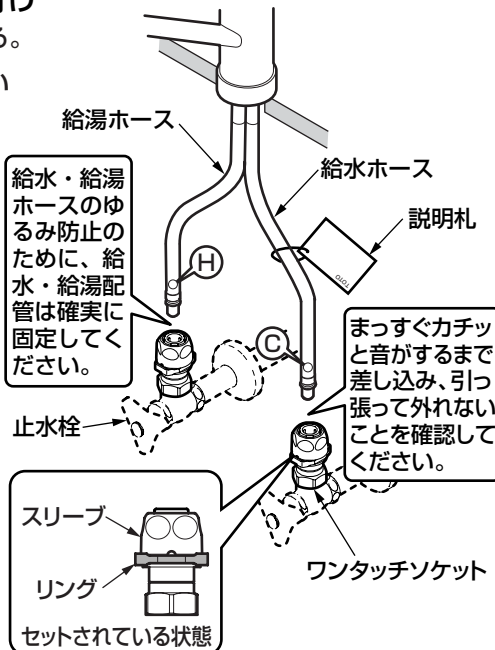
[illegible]
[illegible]る。
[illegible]

給湯ホース

給水ホース

給水・給湯ホースのゆるみ防止のために、給水・給湯配管は確実に固定してください。

説明札

TOTO

H

C

まっすぐカチッと音がするまで差し込み、引っ張って外れないことを確認してください。

止水栓

スリーブ

リング

セットされている状態

ワンタッチソケット